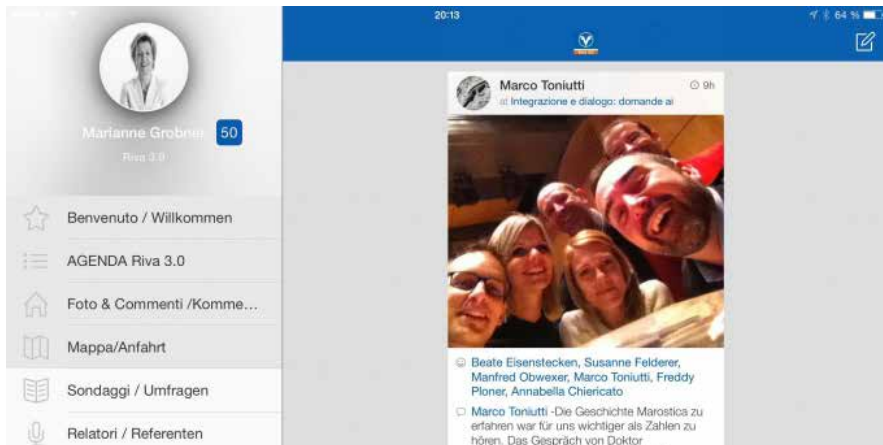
20:13

64 %

Marianne Grobner 50

Riva 3.0

Benvenuto / Willkommen

AGENDA Riva 3.0

Foto & Commenti /Komme...

Mappa/Anfahrt

Sondaggi / Umfragen

Relatori / Referenten

Marco Toniutti

9h

at Integrazione e dialogo: domande ai

Beate Eisenstecken, Susanne Felderer, Manfred Obwexer, Marco Toniutti, Freddy Ploner, Annabella Chiericato

Marco Toniutti -Die Geschichte Marostica zu erfahren war für uns wichtiger als Zahlen zu hören. Das Gespräch von Doktor